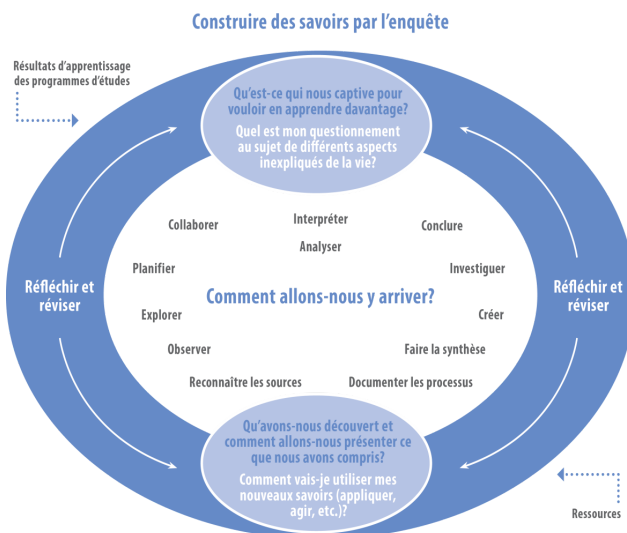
Construire des savoirs par l'enquête

Résultats d'apprentissage des programmes d'études

Qu'est-ce qui nous captive pour vouloir en apprendre davantage?

Quel est mon questionnement au sujet de différents aspects inexpliqués de la vie?

Réfléchir et réviser

Réfléchir et réviser

Collaborer

Interpréter

Conclure

Analyser

Planifier

Investiguer

Comment allons-nous y arriver?

Explorer

Créer

Observer

Faire la synthèse

Reconnaître les sources

Documenter les processus

Qu'avons-nous découvert et comment allons-nous présenter ce que nous avons compris?

Comment vais-je utiliser mes nouveaux savoirs (appliquer, agir, etc.)?

Ressources